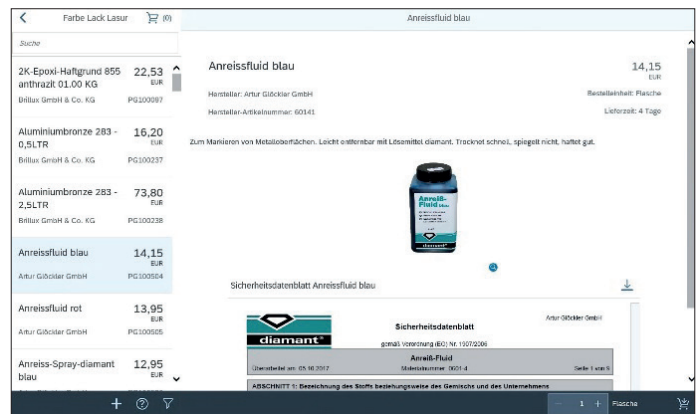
Farbe Lack Lasur (0)

Suche

2K-Epoxi-Haftgrund 855 anthrazit 01.00 KG 22,53 EUR
Brillux GmbH & Co. KG PG100097

Aluminiumbronze 283 - 0,5LTR 16,20 EUR
Brillux GmbH & Co. KG PG100237

Aluminiumbronze 283 - 2,5LTR 73,80 EUR
Brillux GmbH & Co. KG PG100238

Anreissfluid blau 14,15 EUR
Artur Glöckler GmbH PG100504

Anreissfluid rot 13,95 EUR
Artur Glöckler GmbH PG100505

Anreiss-Spray-diamant blau 12,95 EUR

Anreissfluid blau

Anreissfluid blau 14,15 EUR

Hersteller: Artur Glöckler GmbH
Bestelleinheit: Flasche
Hersteller-Artikelnummer: 60141
Lieferzeit: 4 Tage

Zum Markieren von Metalloberflächen. Leicht entfernbar mit Lösemittel diamant. Trocknet schnell, spiegelt nicht, haftet gut.

Anreiß-Fluid blau
diamant

Sicherheitsdatenblatt Anreissfluid blau

diamant®
Sicherheitsdatenblatt
Artur Glöckler GmbH
gemäß Verordnung (EG) Nr. 1907/2006
Anreiß-Fluid
Überarbeitet am: 05.10.2017 Stoffnummer: 0601-4 Seite 1 von 9
ABSCHNITT 1: Bezeichnung des Stoffs beziehungsweise des Gemischs und des Unternehmens

1 Flasche